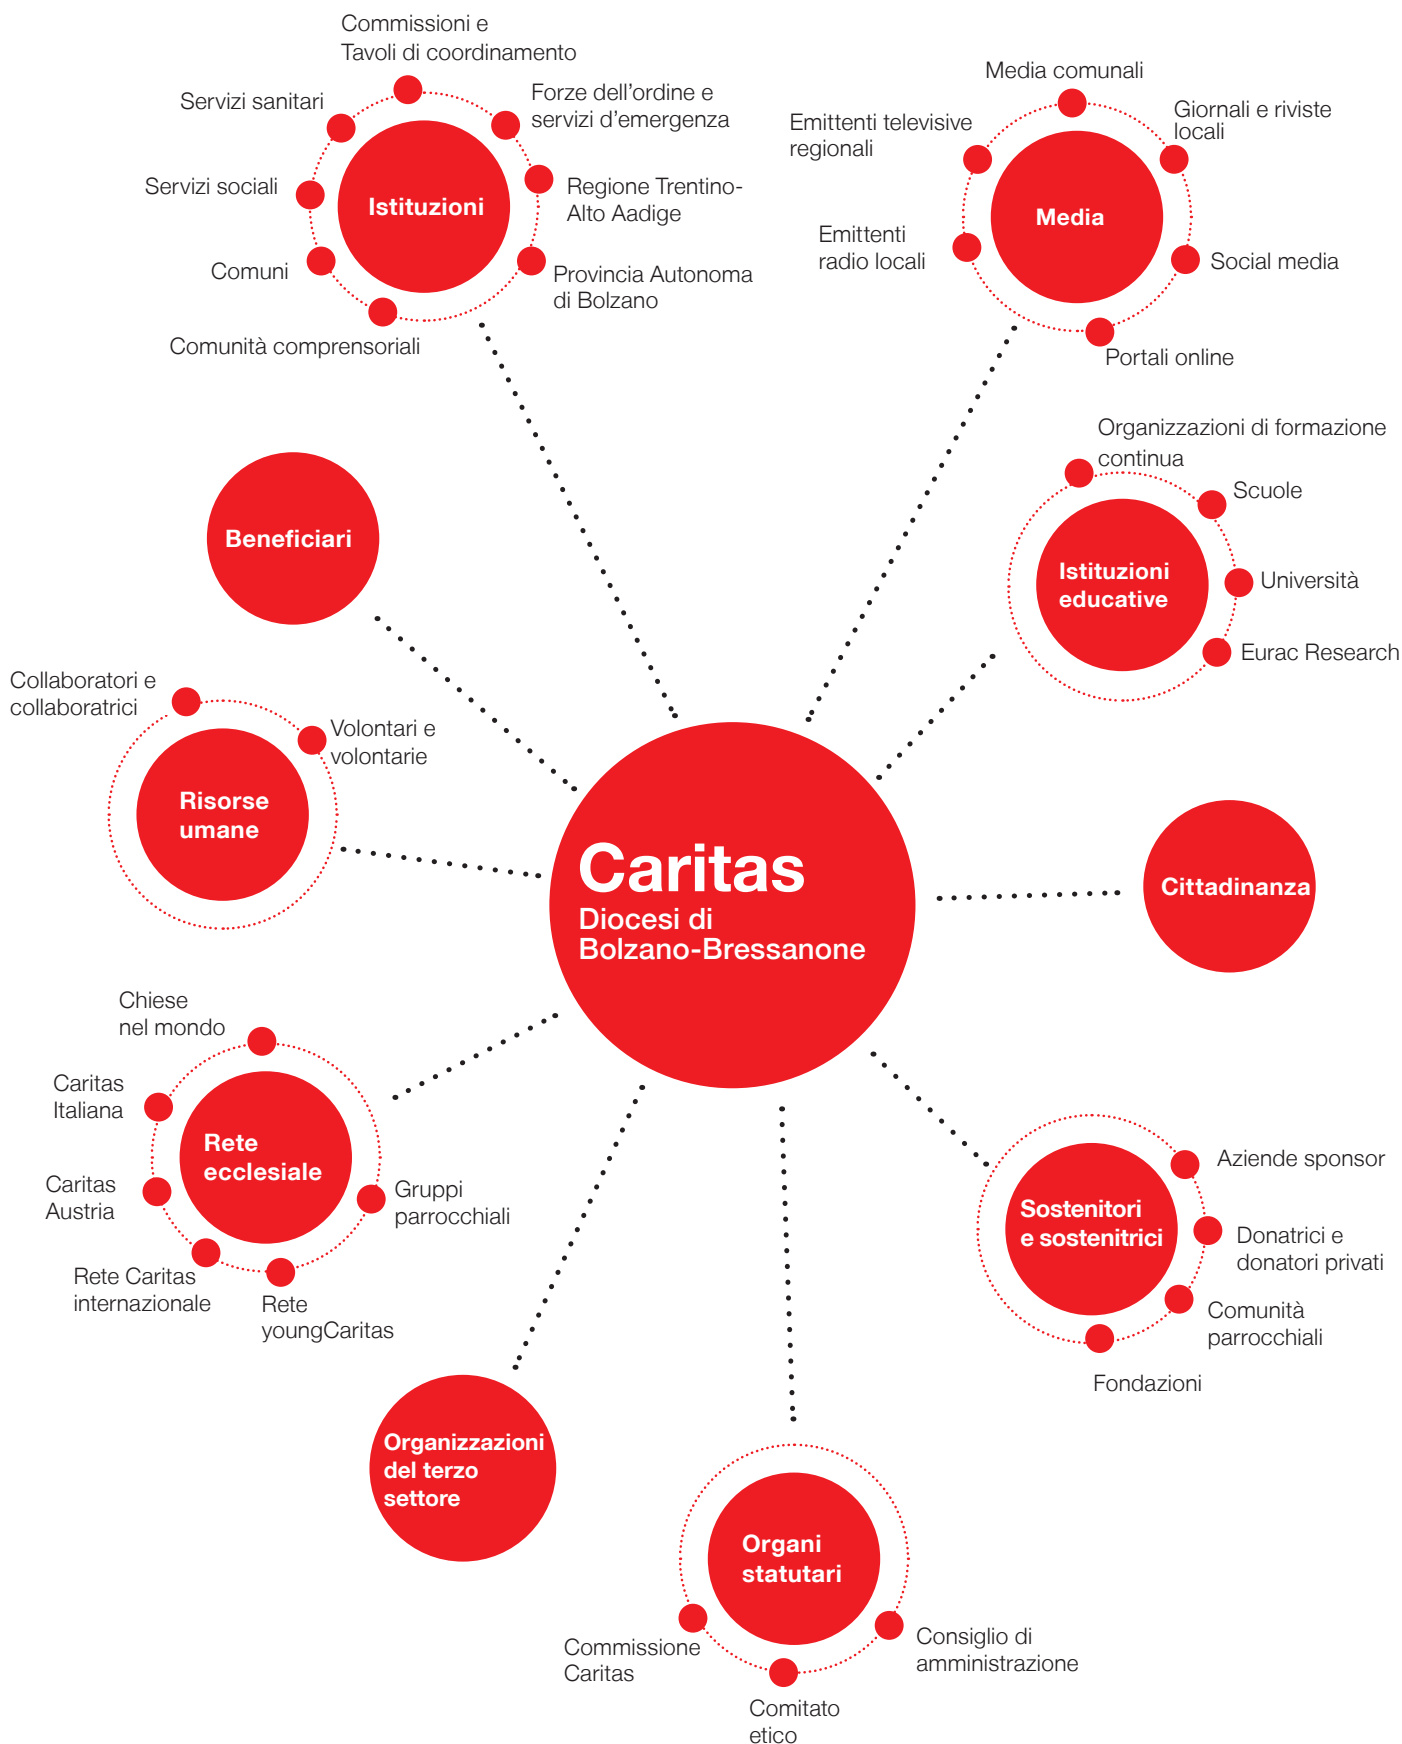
Commissioni e Tavoli di coordinamento

Servizi sanitari

Forze dell'ordine e servizi d'emergenza

Istituzioni

Servizi sociali

Regione Trentino-Alto Aadige

Comuni

Provincia Autonoma di Bolzano

Comunità comprensoriali

Media comunali

Emittenti televisive regionali

Giornali e riviste locali

Media

Emittenti radio locali

Social media

Portali online

Organizzazioni di formazione continua

Scuole

Istituzioni educative

Università

Eurac Research

Beneficiari

Collaboratori e collaboratrici

Volontari e volontarie

Risorse umane

Caritas
Diocesi di Bolzano-Bressanone

Cittadinanza

Chiese nel mondo

Caritas Italiana

Rete ecclesiale

Caritas Austria

Gruppi parrocchiali

Rete Caritas internazionale

Rete youngCaritas

Aziende sponsor

Sostenitori e sostenitrici

Donatrici e donatori privati

Comunità parrocchiali

Fondazioni

Organizzazioni del terzo settore

Organi statutari

Commissione Caritas

Consiglio di amministrazione

Comitato etico